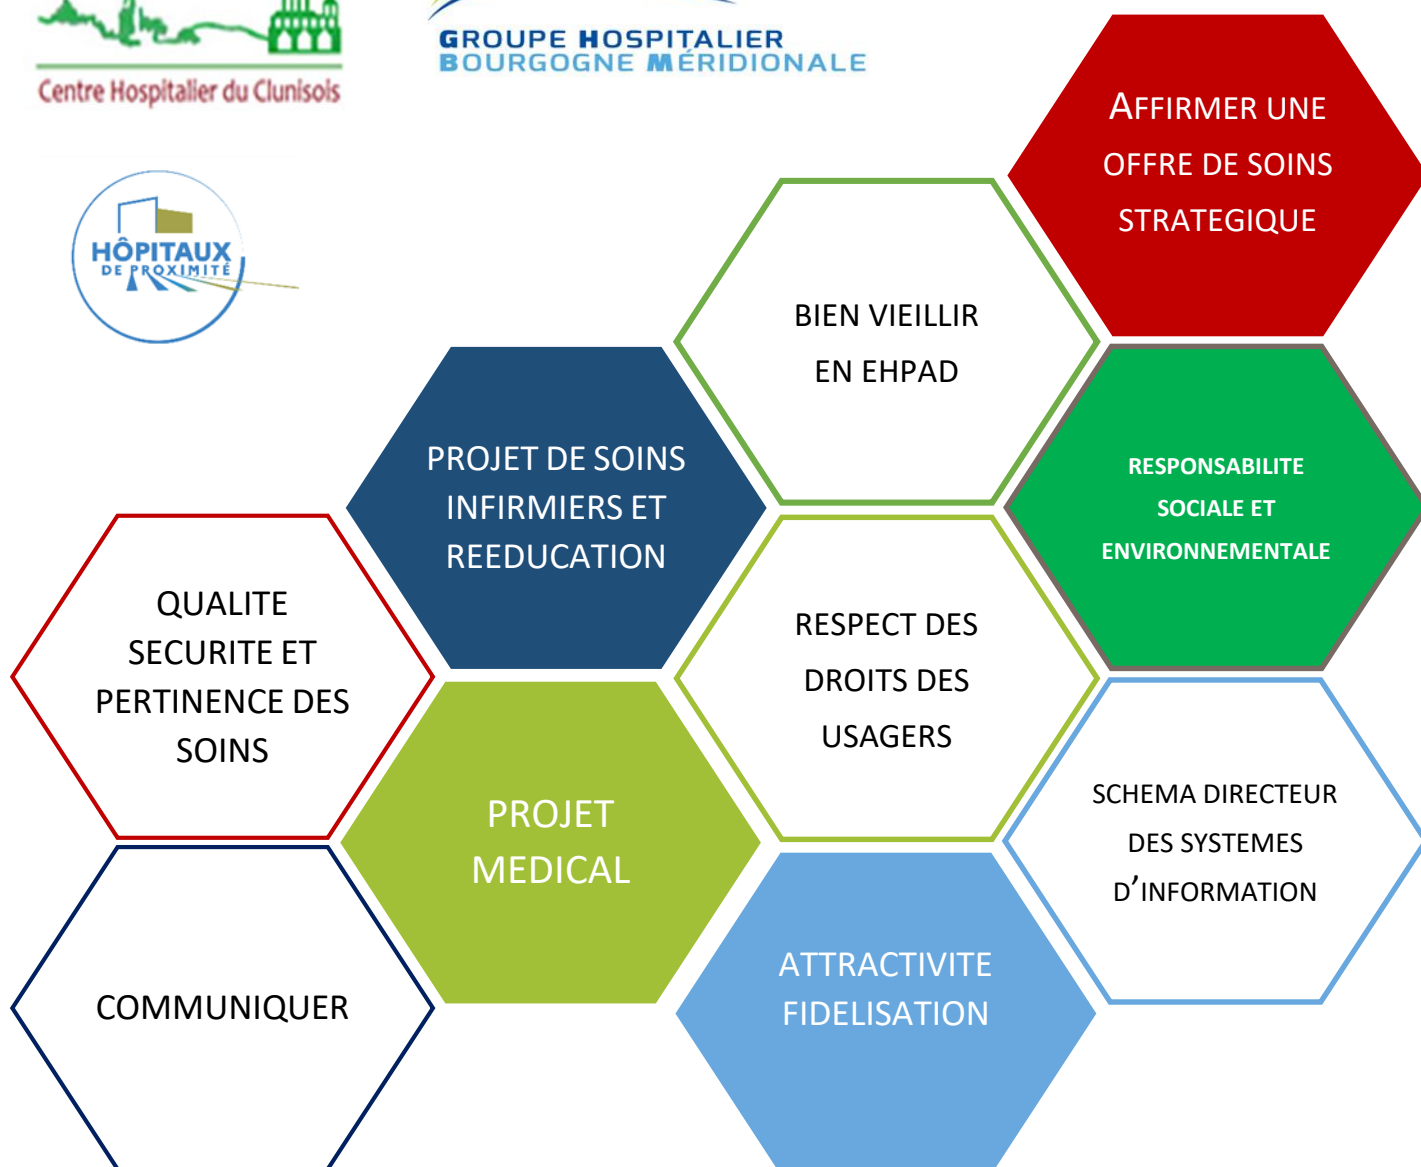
Centre Hospitalier du Clunisois

GROUPE HOSPITALIER
BOURGOGNE MÉRIDIONALE

HÔPITAUX
DE PROXIMITÉ

AFFIRMER UNE OFFRE DE SOINS STRATEGIQUE

BIEN VIEILLIR EN EHPAD

RESPONSABILITE SOCIALE ET ENVIRONNEMENTALE

PROJET DE SOINS INFIRMIERS ET REEDUCATION

RESPECT DES DROITS DES USAGERS

QUALITE SECURITE ET PERTINENCE DES SOINS

PROJET MEDICAL

SCHEMA DIRECTEUR DES SYSTEMES D'INFORMATION

COMMUNIQUER

ATTRACTIVITE FIDELISATION